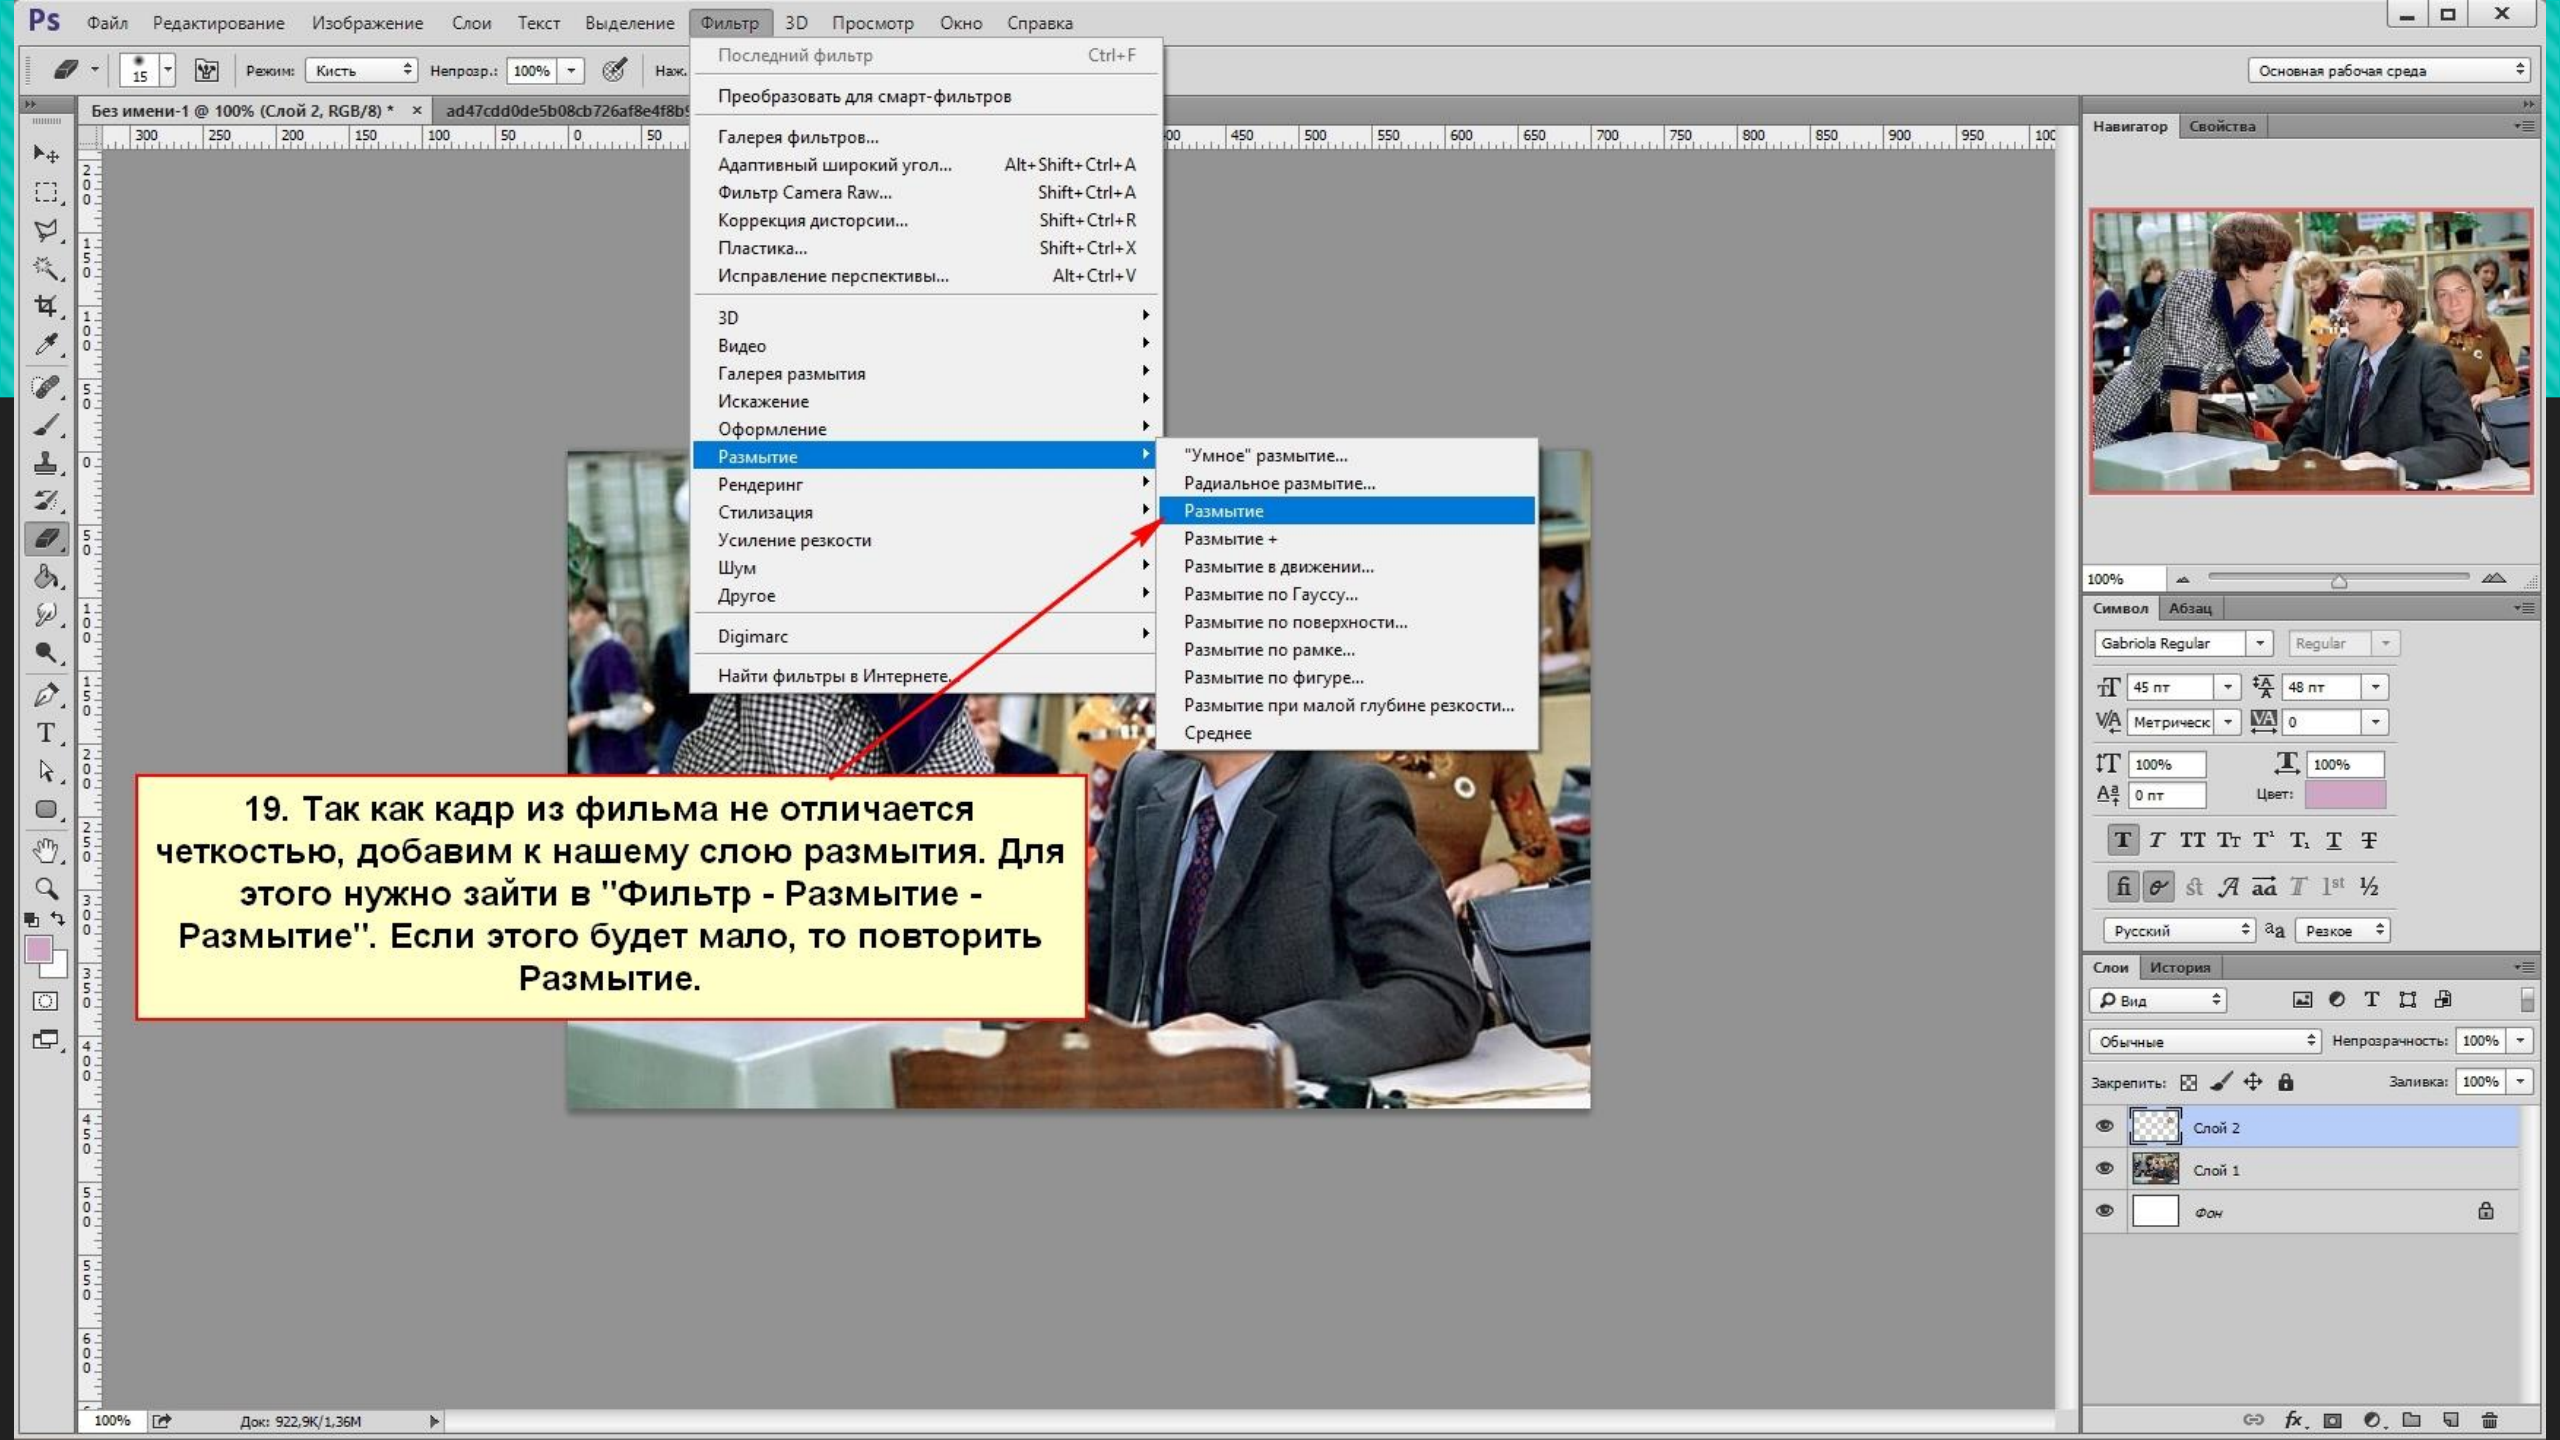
Ps Файл Редактирование Изображение Слои Текст Выделение Фильтр 3D Просмотр Окно Справка

Режим: Кисть Непрозр.: 100% Наж.

Основная рабочая среда

Без имени-1 @ 100% (Слой 2, RGB/8) * × ad47cdd0de5b08cb726af8e4f8b

Последний фильтр Ctrl+F
Преобразовать для смарт-фильтров
Галерея фильтров...
Адаптивный широкий угол... Alt+Shift+Ctrl+A
Фильтр Camera Raw... Shift+Ctrl+A
Коррекция дисторсии... Shift+Ctrl+R
Пластика... Shift+Ctrl+X
Исправление перспективы... Alt+Ctrl+V
3D
Видео
Галерея размытия
Искажение
Оформление
Размытие
Рендеринг
Стилизация
Усиление резкости
Шум
Другое
Digimarc
Найти фильтры в Интернете...

"Умное" размытие...
Радиальное размытие...
Размытие
Размытие +
Размытие в движении...
Размытие по Гауссу...
Размытие по поверхности...
Размытие по рамке...
Размытие по фигуре...
Размытие при малой глубине резкости...
Среднее

19. Так как кадр из фильма не отличается четкостью, добавим к нашему слою размытия. Для этого нужно зайти в "Фильтр - Размытие - Размытие". Если этого будет мало, то повторить Размытие.

Навигатор Свойства
100%
Символ Абзац
Gabriola Regular Regular
45 пт 48 пт
Метрическ 0
100% 100%
0 пт Цвет:
Русский Резкое
Слои История
Вид
Обычные Непрозрачность: 100%
Закрепить: Заливка: 100%
Слой 2
Слой 1
Фон

100% Док: 922,9K/1,36M